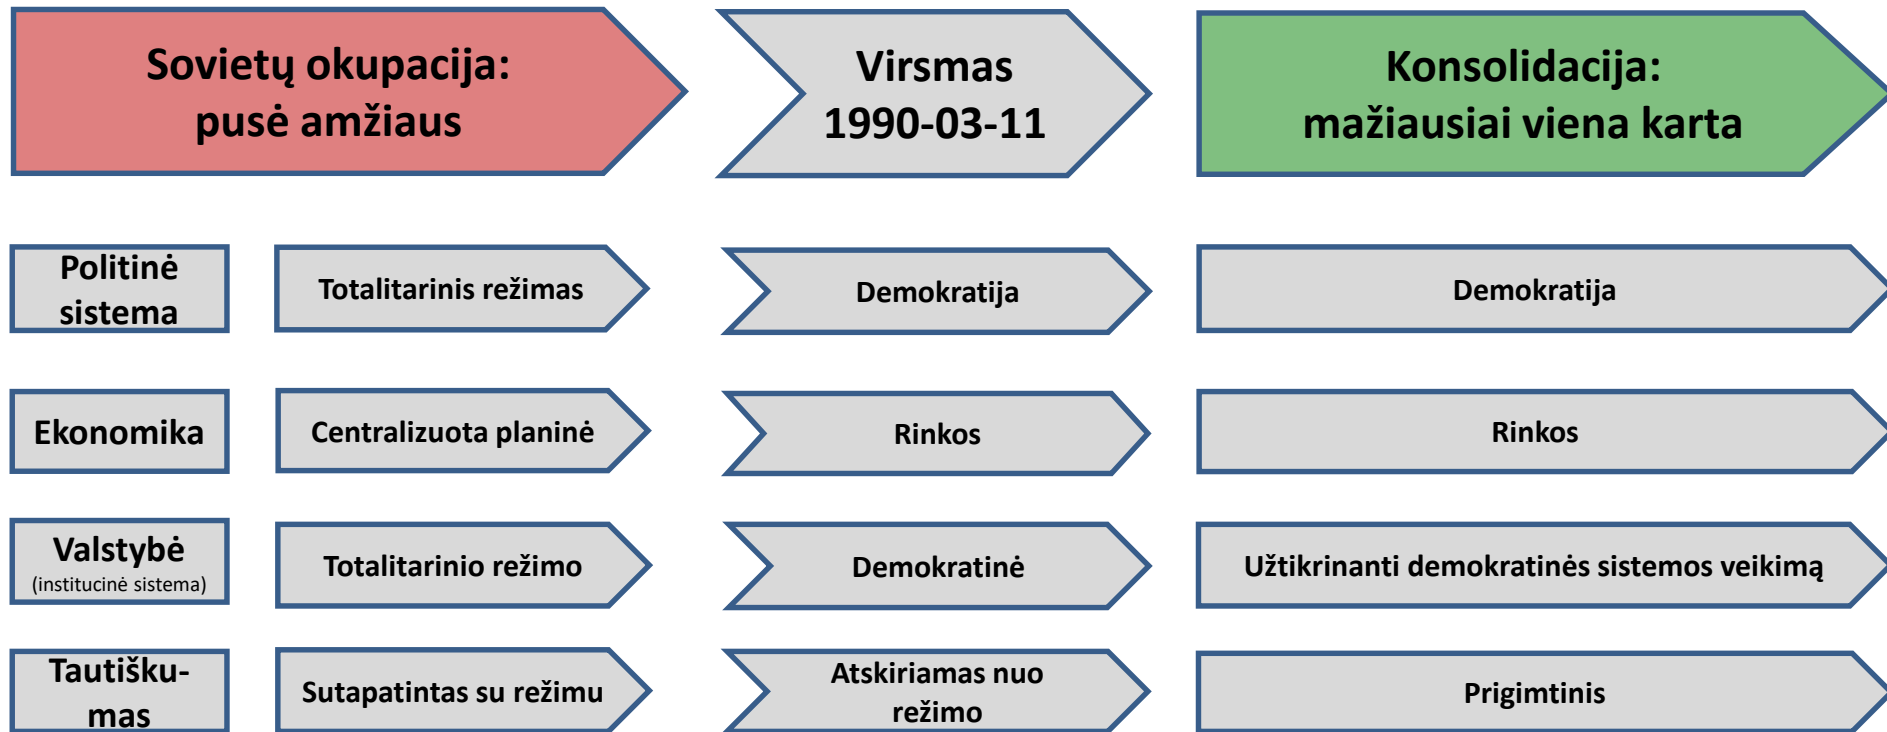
Sovietų okupacija: pusė amžiaus

Virsmas 1990-03-11

Konsolidacija: mažiausiai viena karta

Politinė sistema

Totalitarinis režimas

Demokratija

Demokratija

Ekonomika

Centralizuota planinė

Rinkos

Rinkos

Valstybė (institucinė sistema)

Totalitarinio režimo

Demokratinė

Užtikrinanti demokratinės sistemos veikimą

Tautiškumas

Sutapatintas su režimu

Atskiriamas nuo režimo

Prigimtinis